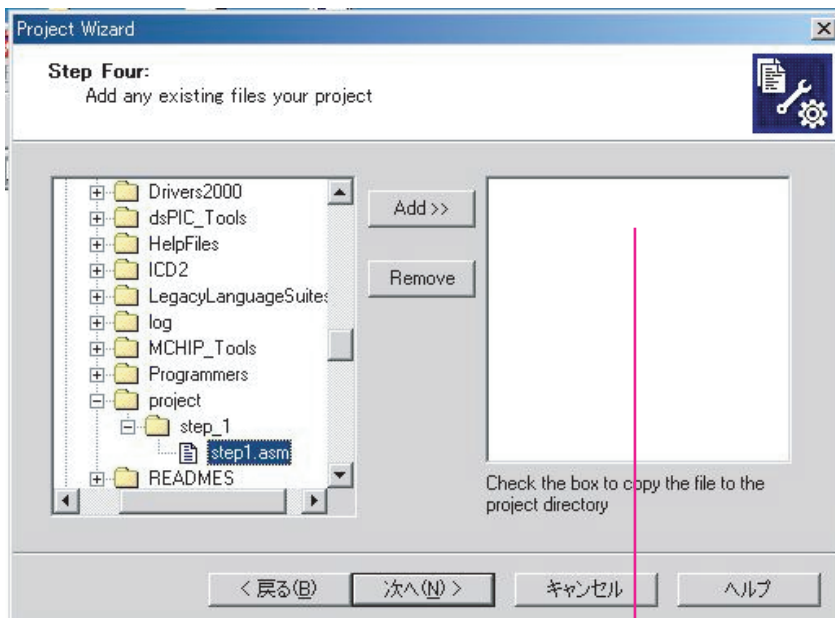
Project Wizard

Step Four:
Add any existing files your project

Drivers2000
dsPIC_Tools
HelpFiles
ICD2
LegacyLanguageSuites
log
MCHIP_Tools
Programmers
project
step_1
step1.asm
READMES

Add >>

Remove

Check the box to copy the file to the project directory

< 戻る(B)

次へ(N) >

キャンセル

ヘルプ